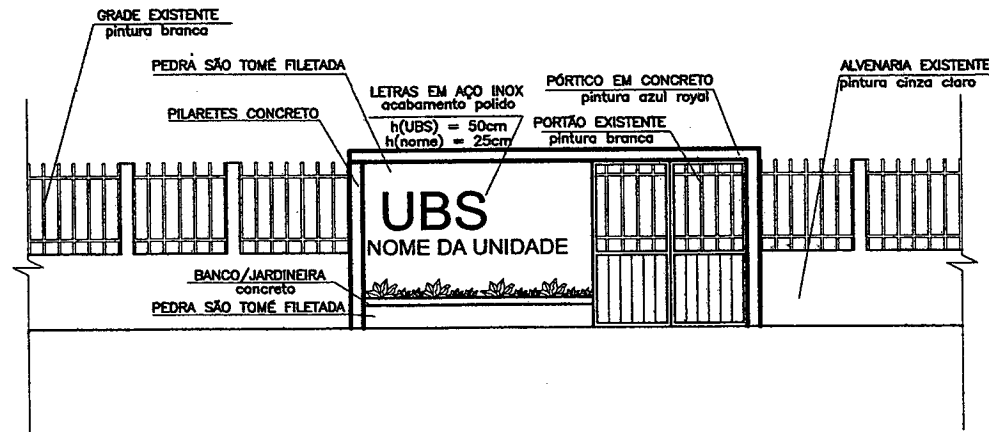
GRADE EXISTENTE
pintura branca

PEDRA SÃO TOMÉ FILETADA

LETRAS EM AÇO INOX
acabamento polido
h(UBS) = 50cm
h(nome) = 25cm

PÓRTICO EM CONCRETO
pintura azul royal

ALVENARIA EXISTENTE
pintura cinza claro

PILARETES CONCRETO

PORTÃO EXISTENTE
pintura branca

UBS
NOME DA UNIDADE

BANCO/JARDINEIRA
concreto

PEDRA SÃO TOMÉ FILETADA